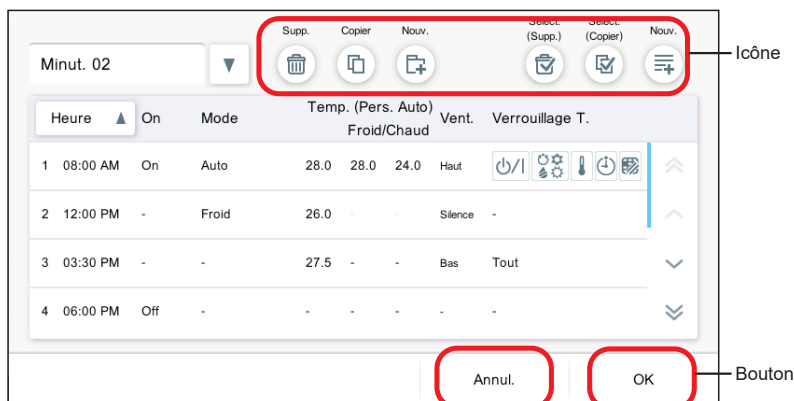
Minut. 02

Supp. Copier Nouv. Sélect. (Supp.) Sélect. (Copier) Nouv.

Icône

| Heure | On | Mode | Temp. (Pers. Auto) | Froid/Chaud | | Vent. | Verrouillage T. |
|---|---|---|---|---|---|---|---|
| 1 08:00 AM | On | Auto | 28.0 | 28.0 | 24.0 | Haut | |
| 2 12:00 PM | - | Froid | 26.0 | - | - | Silence | - |
| 3 03:30 PM | - | - | 27.5 | - | - | Bas | Tout |
| 4 06:00 PM | Off | - | - | - | - | - | - |

Annul.

OK

Bouton